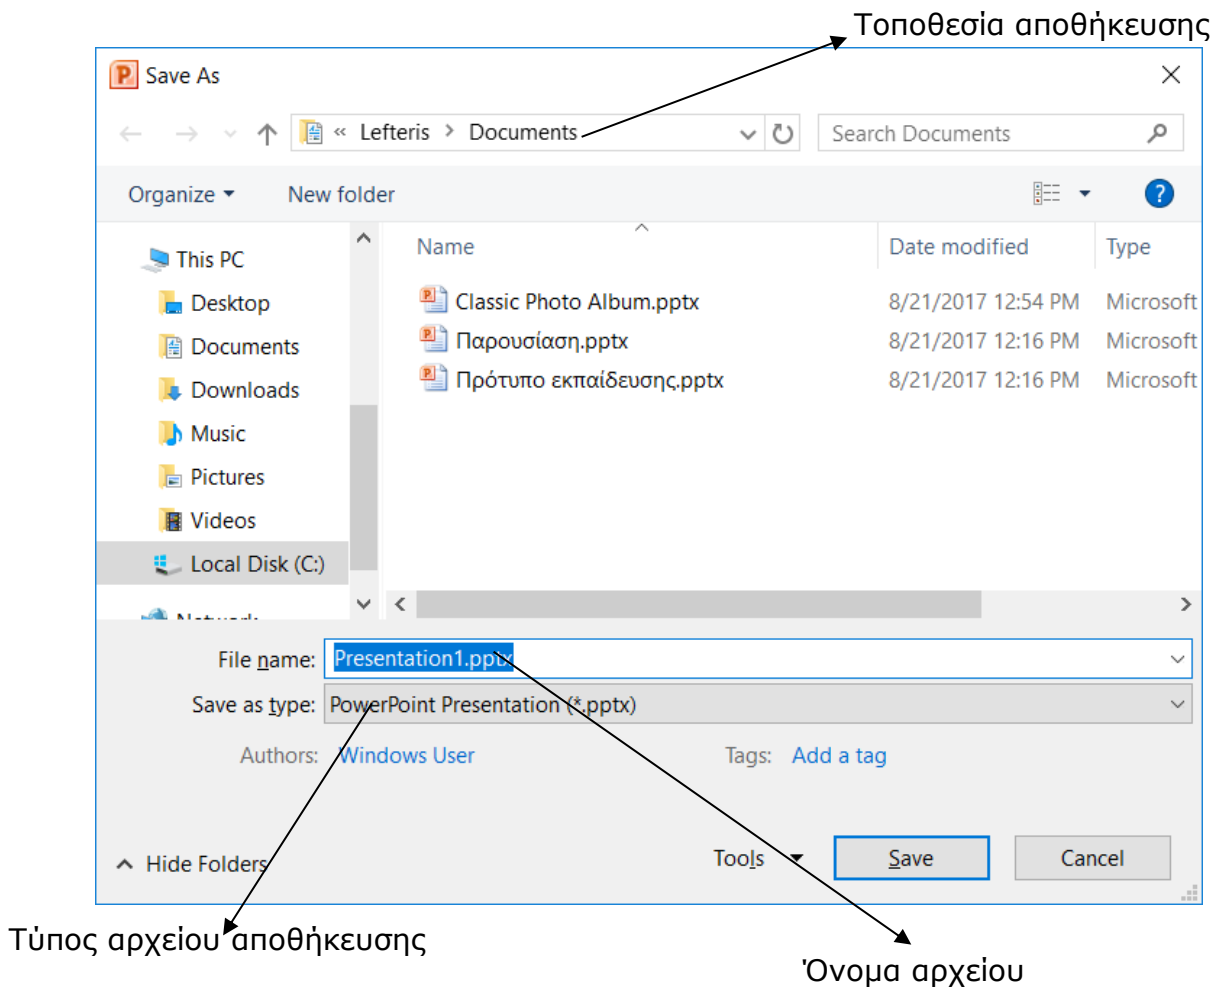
Τοποθεσία αποθήκευσης

Save As

« Lefteris › Documents

Search Documents

Organize ▾ New folder

This PC
Desktop
Documents
Downloads
Music
Pictures
Videos
Local Disk (C:)
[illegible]

| Name | Date modified | Type |
|---|---|---|
| Classic Photo Album.pptx | 8/21/2017 12:54 PM | Microsoft |
| Παρουσίαση.pptx | 8/21/2017 12:16 PM | Microsoft |
| Πρότυπο εκπαίδευσης.pptx | 8/21/2017 12:16 PM | Microsoft |

File name: Presentation1.pptx

Save as type: PowerPoint Presentation (*.pptx)

Authors: Windows User Tags: Add a tag

Hide Folders Tools ▾ Save Cancel

Τύπος αρχείου αποθήκευσης

Όνομα αρχείου